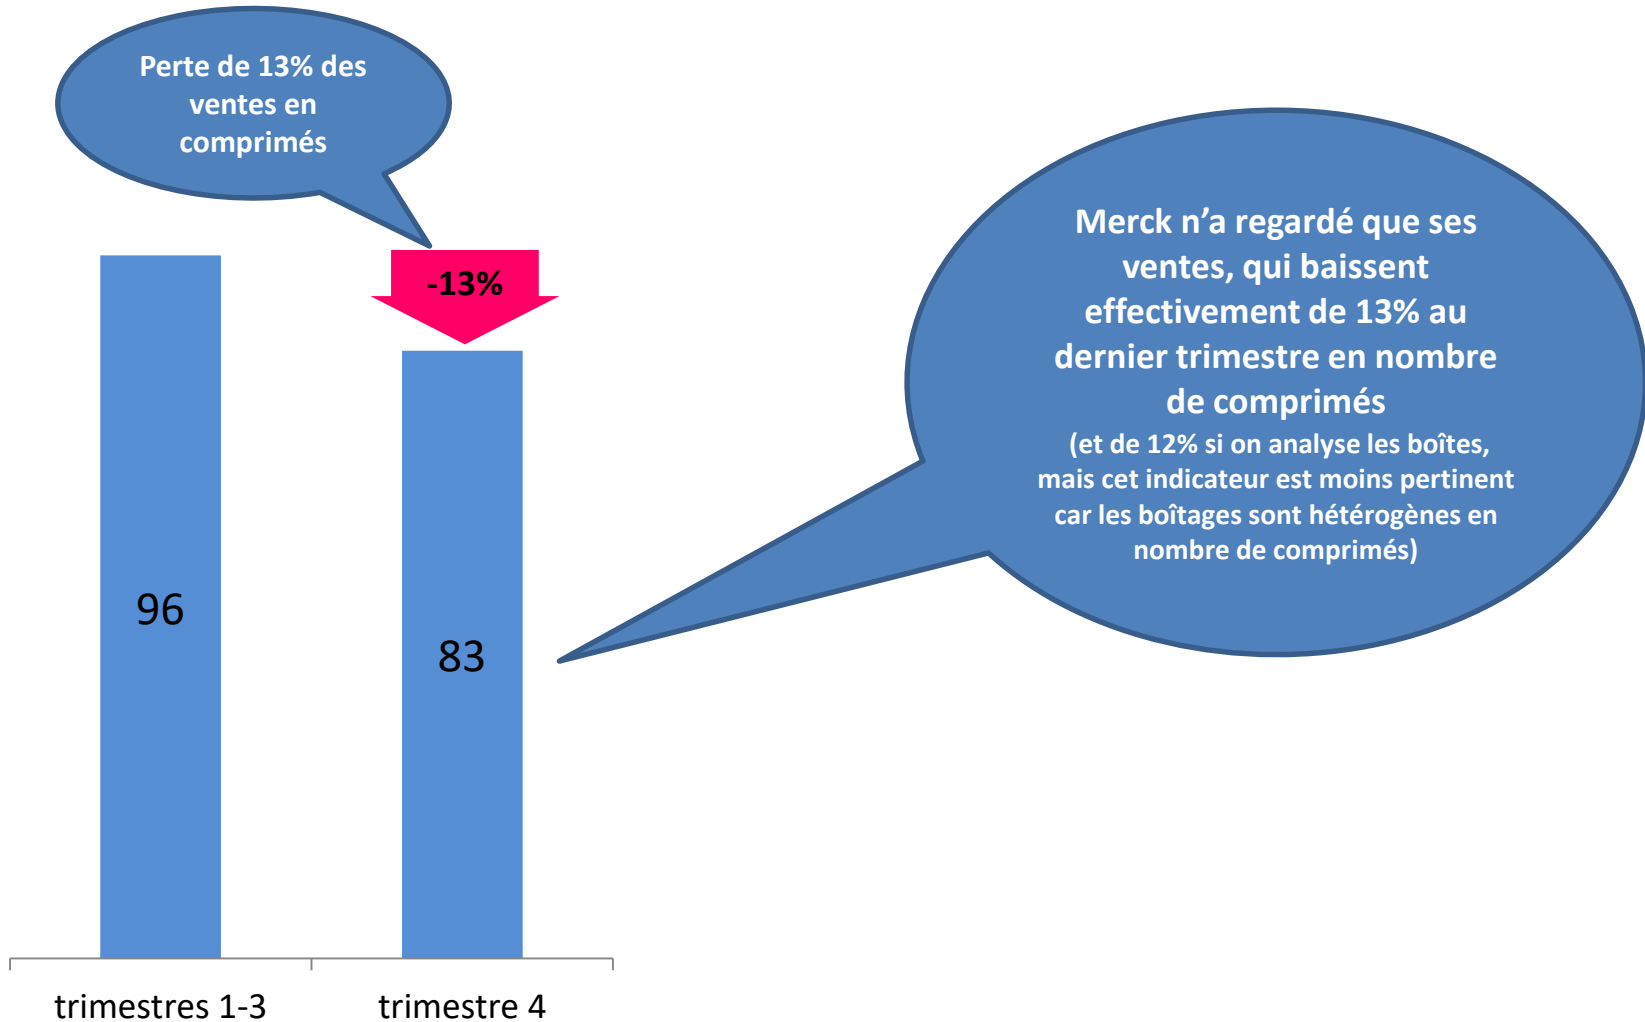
Perte de 13% des ventes en comprimés

-13%

Merck n'a regardé que ses ventes, qui baissent effectivement de 13% au dernier trimestre en nombre de comprimés
(et de 12% si on analyse les boîtes, mais cet indicateur est moins pertinent car les boîtages sont hétérogènes en nombre de comprimés)

96

83

trimestres 1-3

trimestre 4